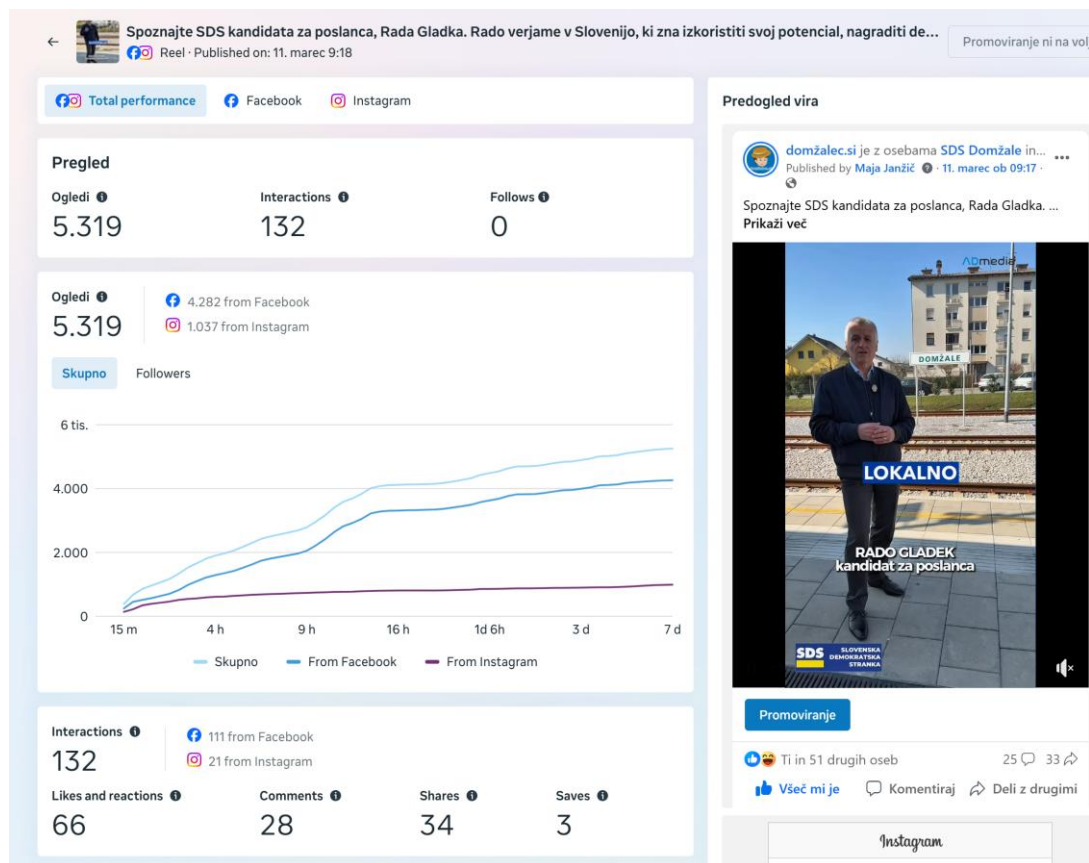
Spoznajte SDS kandidata za poslanca, Rada Gladka. Rado verjame v Slovenijo, ki zna izkoristiti svoj potencial, nagraditi de...
Reel · Published on: 11. marec 9:18

Promoviranje ni na vol

Total performance
Facebook
Instagram

Pregled

Ogledi
5.319

Interactions
132

Follows
0

Ogledi
5.319

4.282 from Facebook
1.037 from Instagram

Skupno
Followers

6 tis.
4.000
2.000
0

15 m
4 h
9 h
16 h
1d 6h
3 d
7 d

Skupno
From Facebook
From Instagram

Interactions
132

111 from Facebook
21 from Instagram

Likes and reactions
66

Comments
28

Shares
34

Saves
3

Predogled vira

domžalec.si je z osebama SDS Domžale in...
Published by Maja Janžič · 11. marec ob 09:17 ·

Spoznajte SDS kandidata za poslanca, Rada Gladka. ...
Prikaži več

ADmedia
DOMŽALE
LOKALNO
RADO GLADEK
kandidat za poslanca
SDS SLOVENSKA DEMOKRATSKA STRANKA

Promoviranje

Ti in 51 drugih oseb
25 33

Všeč mi je
Komentiraj
Deli z drugimi

Instagram